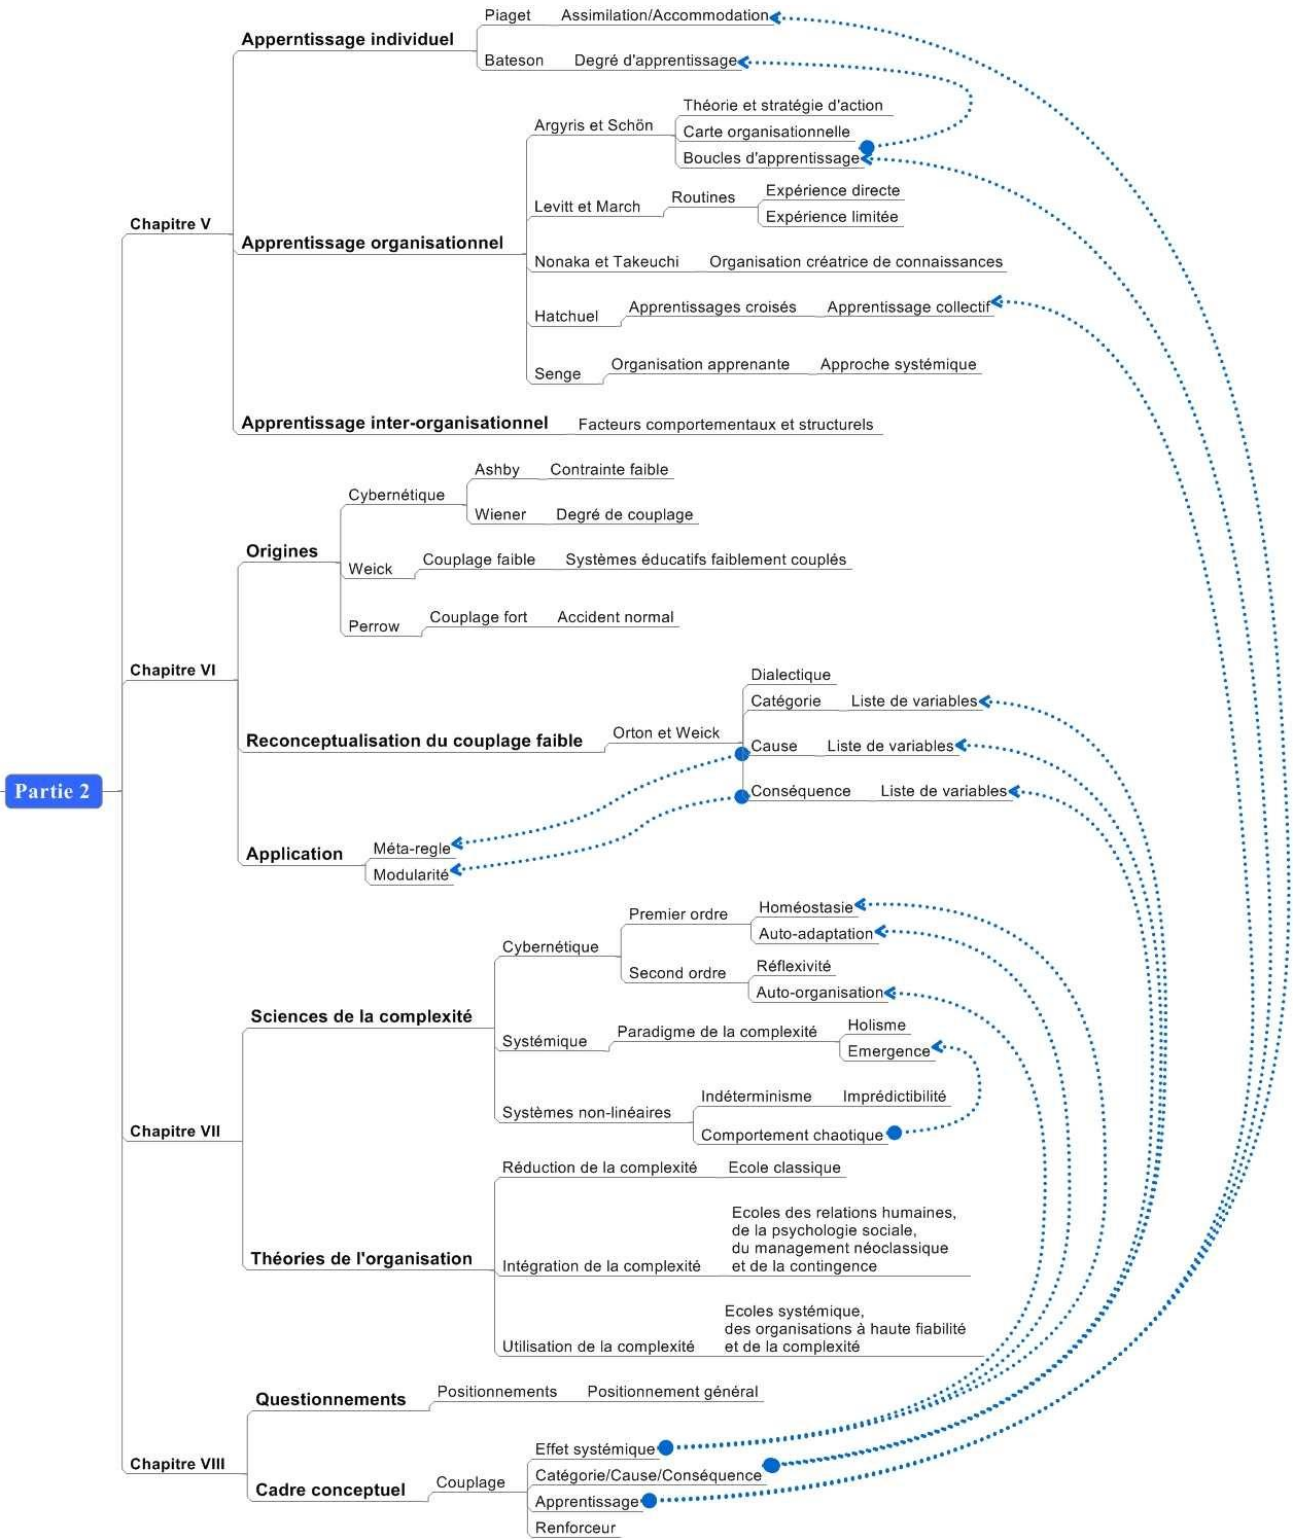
Partie 2

Chapitre V

Apperntissage individuel
Piaget — Assimilation/Accommodation
Bateson — Degré d'apprentissage

Apprentissage organisationnel
Argyris et Schön — Théorie et stratégie d'action; Carte organisationnelle; Boucles d'apprentissage
Levitt et March — Routines — Expérience directe; Expérience limitée
Nonaka et Takeuchi — Organisation créatrice de connaissances
Hatchuel — Apprentissages croisés — Apprentissage collectif
Senge — Organisation apprenante — Approche systémique

Apprentissage inter-organisationnel — Facteurs comportementaux et structurels

Chapitre VI

Origines
Cybernétique — Ashby — Contrainte faible; Wiener — Degré de couplage
Weick — Couplage faible — Systèmes éducatifs faiblement couplés
Perrow — Couplage fort — Accident normal

Reconceptualisation du couplage faible — Orton et Weick — Dialectique; Catégorie — Liste de variables; Cause — Liste de variables; Conséquence — Liste de variables

Application — Méta-regle; Modularité

Chapitre VII

Sciences de la complexité
Cybernétique — Premier ordre — Homéostasie; Auto-adaptation
Second ordre — Réflexivité; Auto-organisation
Systémique — Paradigme de la complexité — Holisme; Emergence
Systèmes non-linéaires — Indéterminisme — Imprédictibilité; Comportement chaotique

Théories de l'organisation
Réduction de la complexité — Ecole classique
Intégration de la complexité — Ecoles des relations humaines, de la psychologie sociale, du management néoclassique et de la contingence
Utilisation de la complexité — Ecoles systémique, des organisations à haute fiabilité et de la complexité

Chapitre VIII

Questionnements — Positionnements — Positionnement général

Cadre conceptuel — Couplage — Effet systémique; Catégorie/Cause/Conséquence; Apprentissage; Renforceur